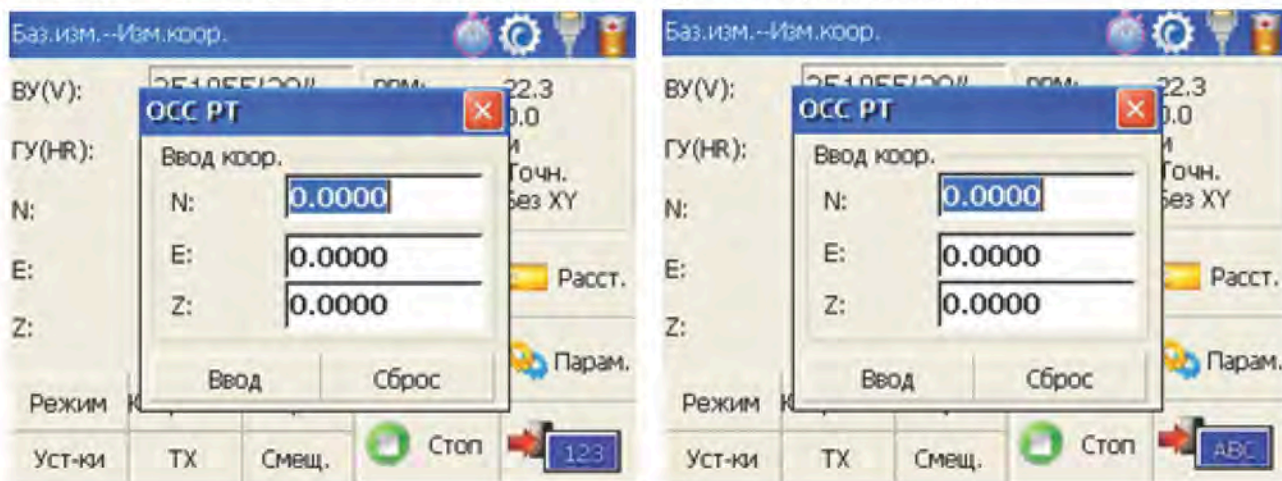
Баз.изм.--Изм.коор.

ВУ(V):
ГУ(HR):
N:
E:
Z:

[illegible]
PPM: 22.3
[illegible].0
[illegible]
Точн.
Без XY

OCC PT
Ввод коор.
N: 0.0000
E: 0.0000
Z: 0.0000
Ввод
Сброс

Расст.
Парам.
Режим
Уст-ки
TX
Смещ.
Стоп
123

Баз.изм.--Изм.коор.

ВУ(V):
ГУ(HR):
N:
E:
Z:

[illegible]
PPM: 22.3
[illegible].0
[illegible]
Точн.
Без XY

OCC PT
Ввод коор.
N: 0.0000
E: 0.0000
Z: 0.0000
Ввод
Сброс

Расст.
Парам.
Режим
Уст-ки
TX
Смещ.
Стоп
ABC